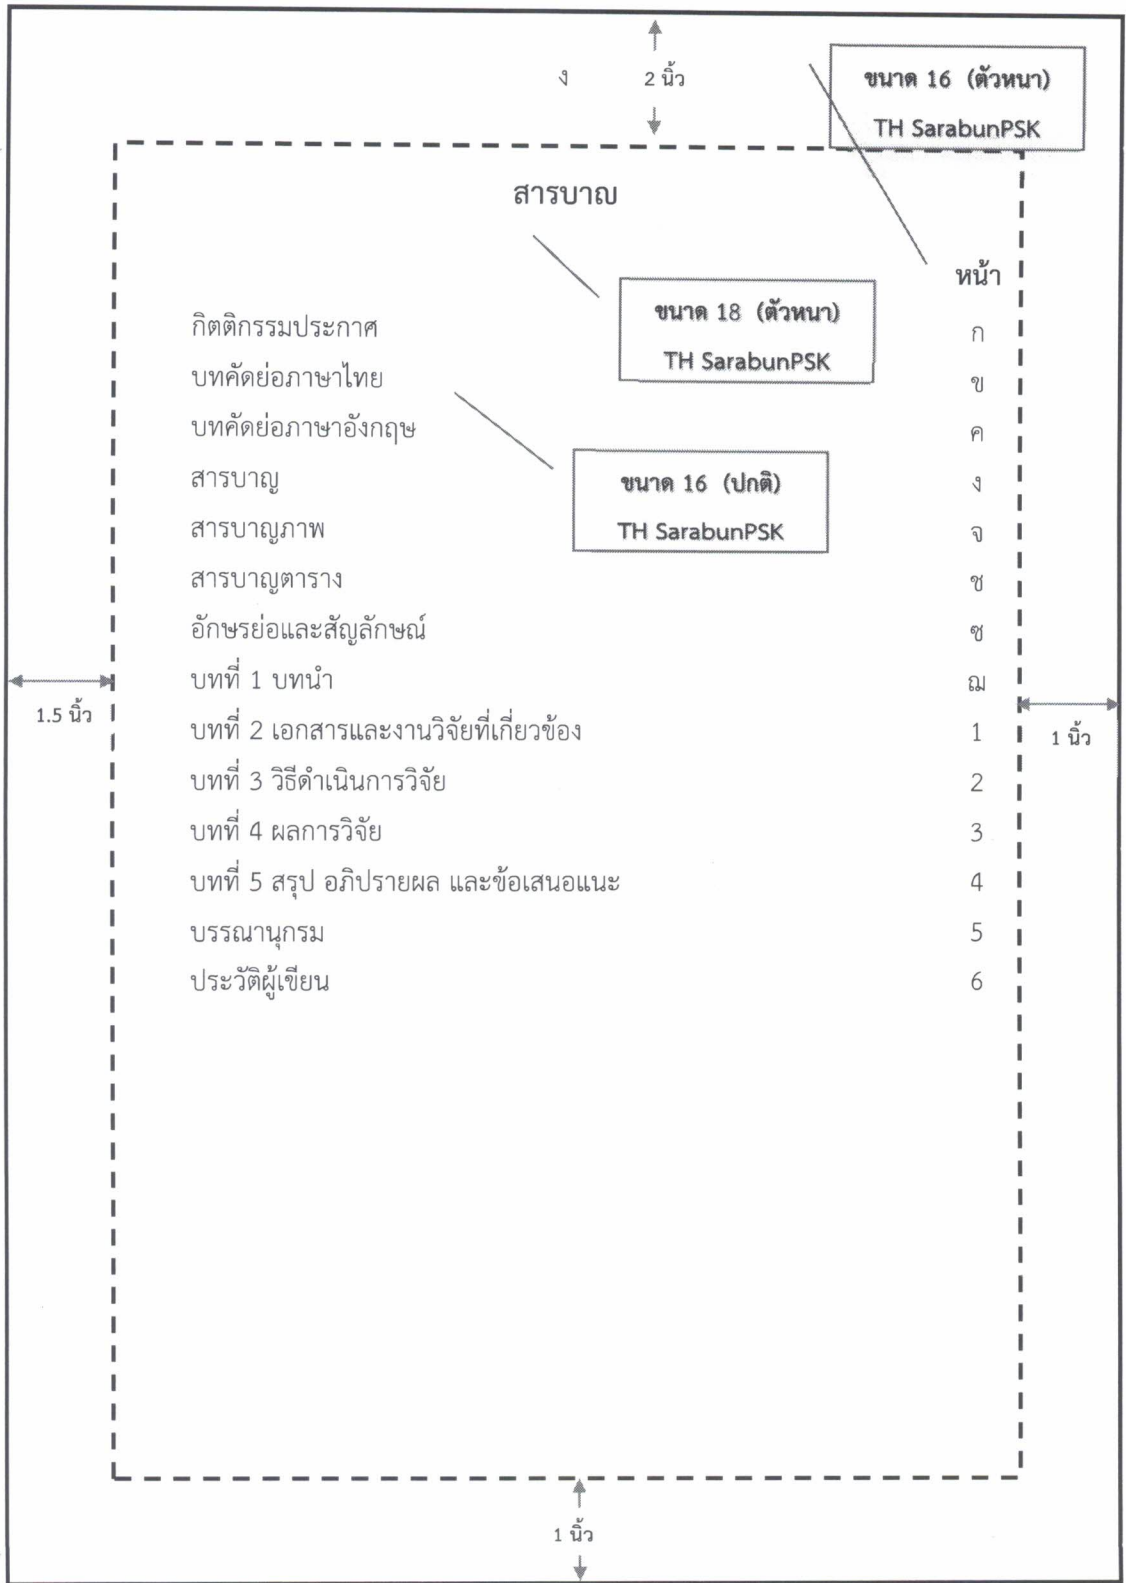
ง

2 นิ้ว

ขนาด 16 (ตัวหนา)
TH SarabunPSK

สารบาญ

ขนาด 18 (ตัวหนา)
TH SarabunPSK

หน้า

ขนาด 16 (ปกติ)
TH SarabunPSK

| | |
|---|---|
| กิตติกรรมประกาศ | ก |
| บทคัดย่อภาษาไทย | ข |
| บทคัดย่อภาษาอังกฤษ | ค |
| สารบาญ | ง |
| สารบาญภาพ | จ |
| สารบาญตาราง | ช |
| อักษรย่อและสัญลักษณ์ | ซ |
| บทที่ 1 บทนำ | ฌ |
| บทที่ 2 เอกสารและงานวิจัยที่เกี่ยวข้อง | 1 |
| บทที่ 3 วิธีดำเนินการวิจัย | 2 |
| บทที่ 4 ผลการวิจัย | 3 |
| บทที่ 5 สรุป อภิปรายผล และข้อเสนอแนะ | 4 |
| บรรณานุกรม | 5 |
| ประวัติผู้เขียน | 6 |

1.5 นิ้ว

1 นิ้ว

1 นิ้ว